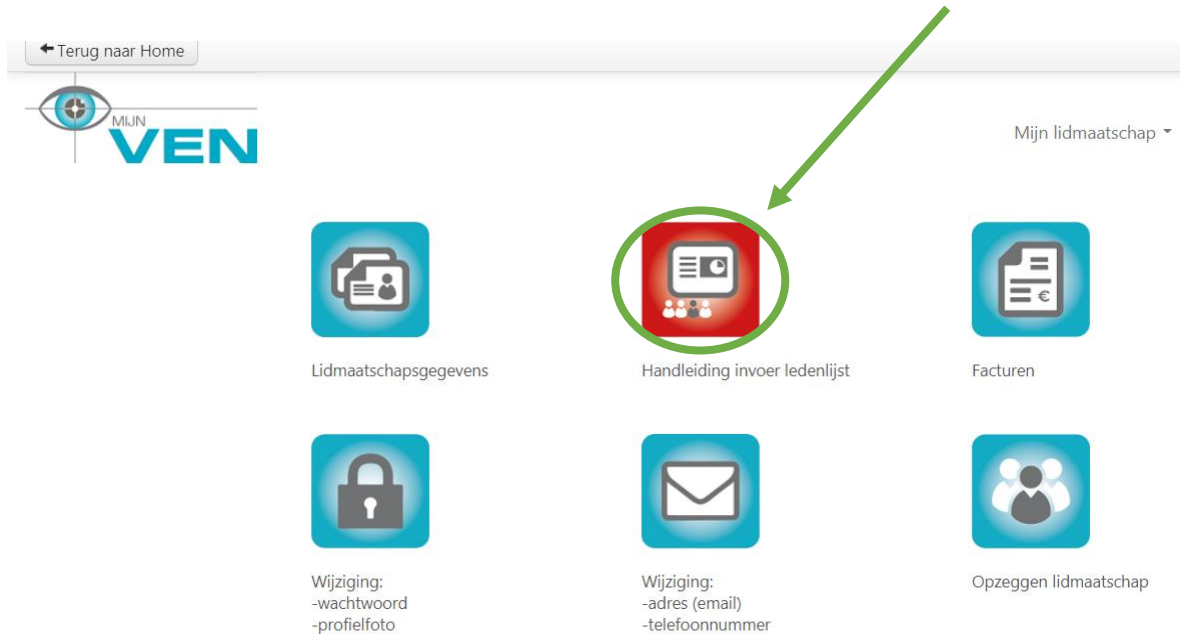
Terug naar Home

MIJN
VEN

Mijn lidmaatschap

Lidmaatschapsgegevens

Handleiding invoer ledenlijst

Facturen

Wijziging:
-wachtwoord
-profielfoto

Wijziging:
-adres (email)
-telefoonnummer

Opzeggen lidmaatschap